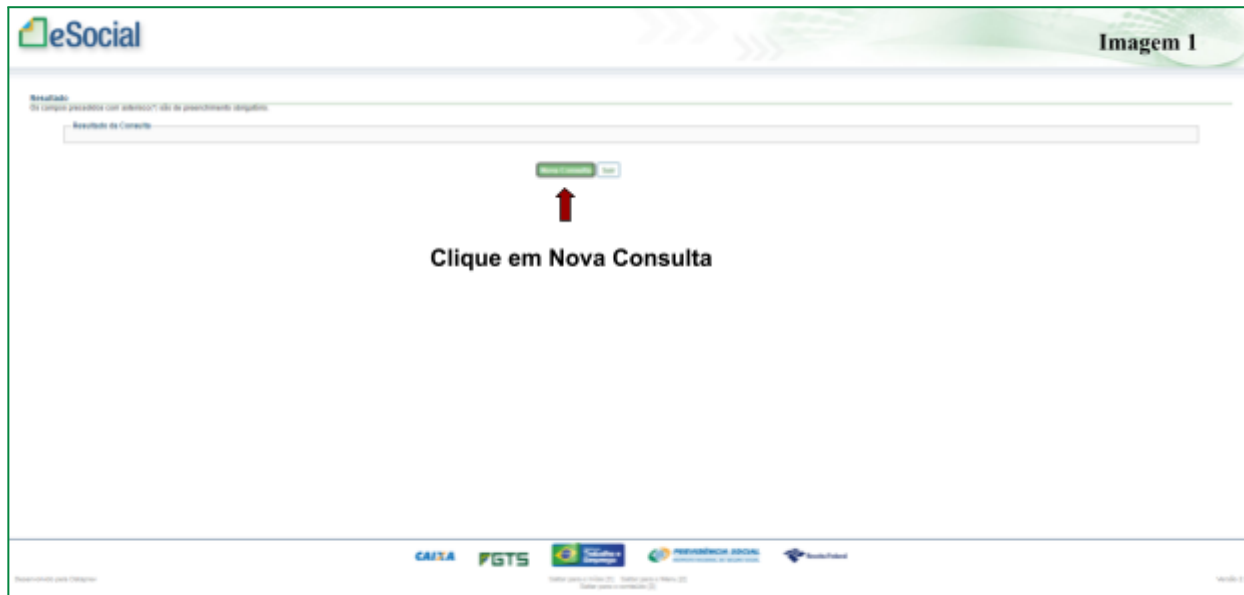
eSocial

Imagem 1

Resultado
Os campos precedidos com asterisco(*) são de preenchimento obrigatório.

Resultado da Consulta

Nova Consulta Sair

Clique em Nova Consulta

CAIXA FGTS Trabalho e Emprego PREVIDÊNCIA SOCIAL Receita Federal

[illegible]

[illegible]

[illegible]